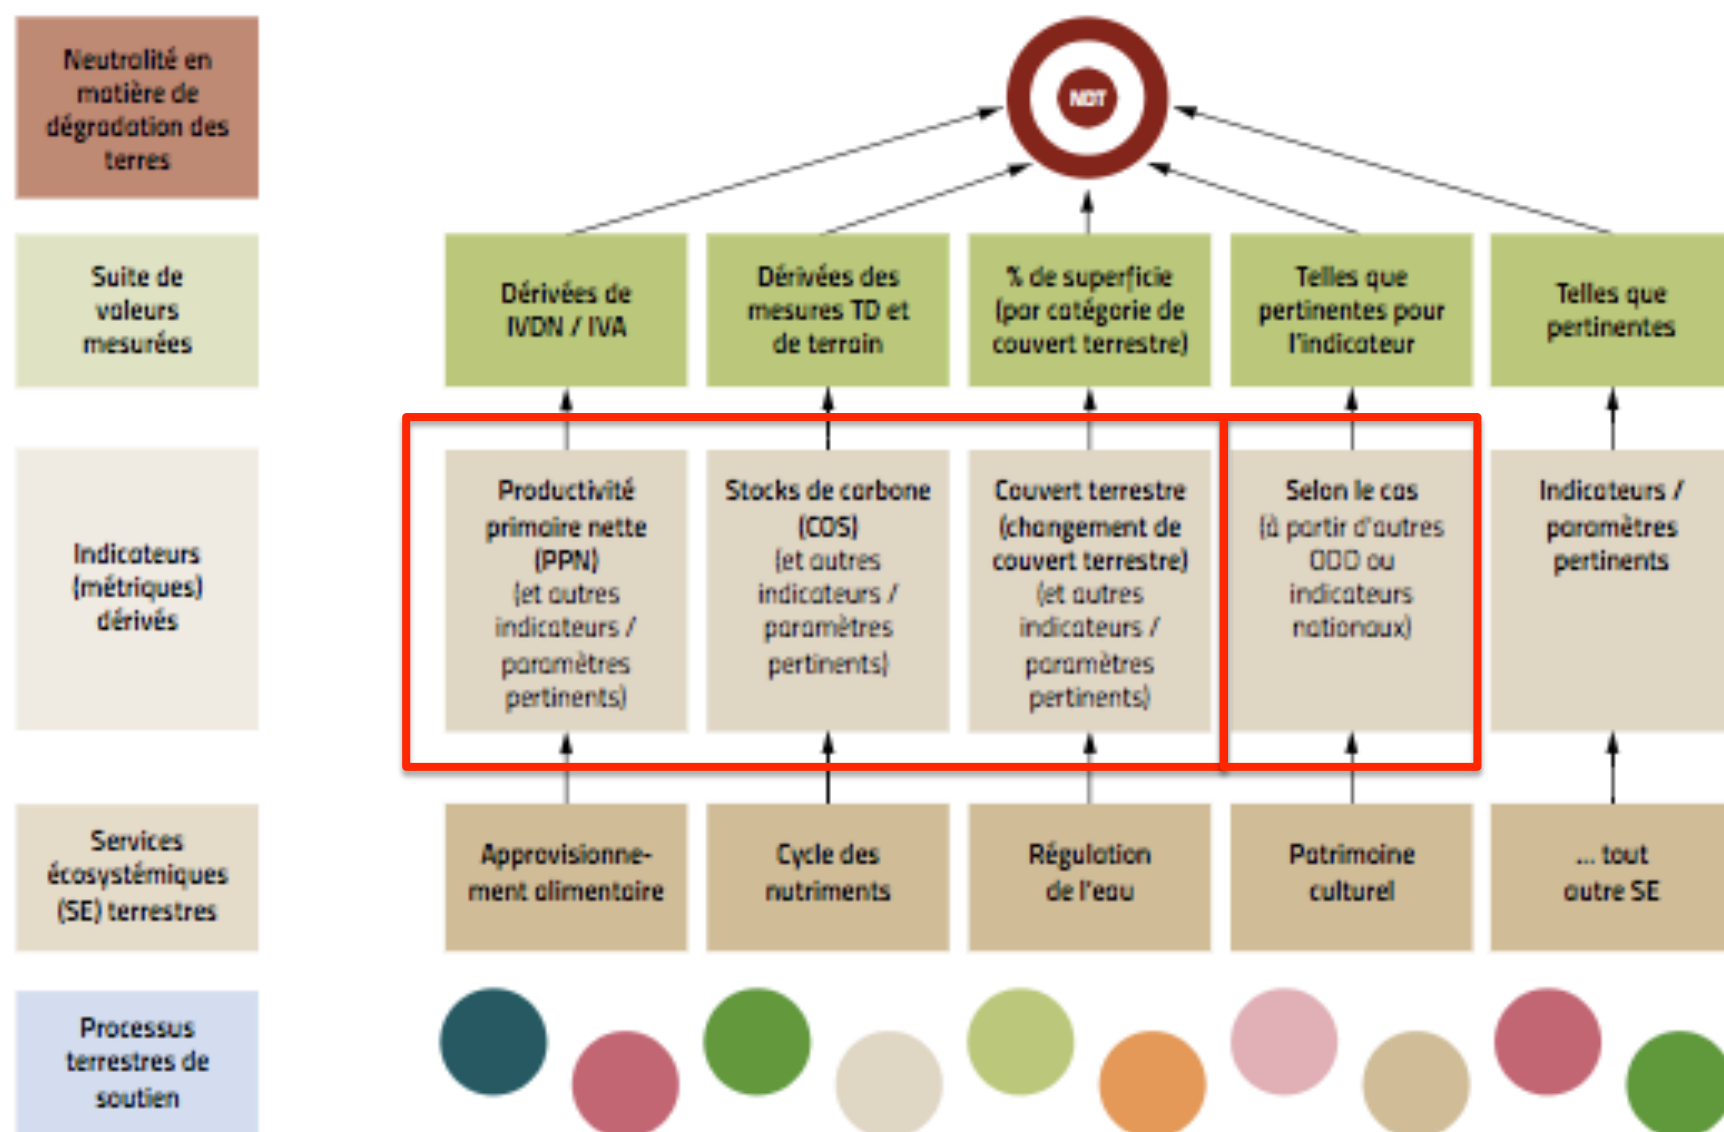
Neutralité en matière de dégradation des terres

NDT

Suite de valeurs mesurées

Dérivées de IVDN / IVA

Dérivées des mesures TD et de terrain

% de superficie (par catégorie de couvert terrestre)

Telles que pertinentes pour l'indicateur

Telles que pertinentes

Indicateurs (métriques) dérivés

Productivité primaire nette (PPN) (et autres indicateurs / paramètres pertinents)

Stocks de carbone (COS) (et autres indicateurs / paramètres pertinents)

Couvert terrestre (changement de couvert terrestre) (et autres indicateurs / paramètres pertinents)

Selon le cas (à partir d'autres ODD ou indicateurs nationaux)

Indicateurs / paramètres pertinents

Services écosystémiques (SE) terrestres

Approvisionnement alimentaire

Cycle des nutriments

Régulation de l'eau

Patrimoine culturel

... tout autre SE

Processus terrestres de soutien